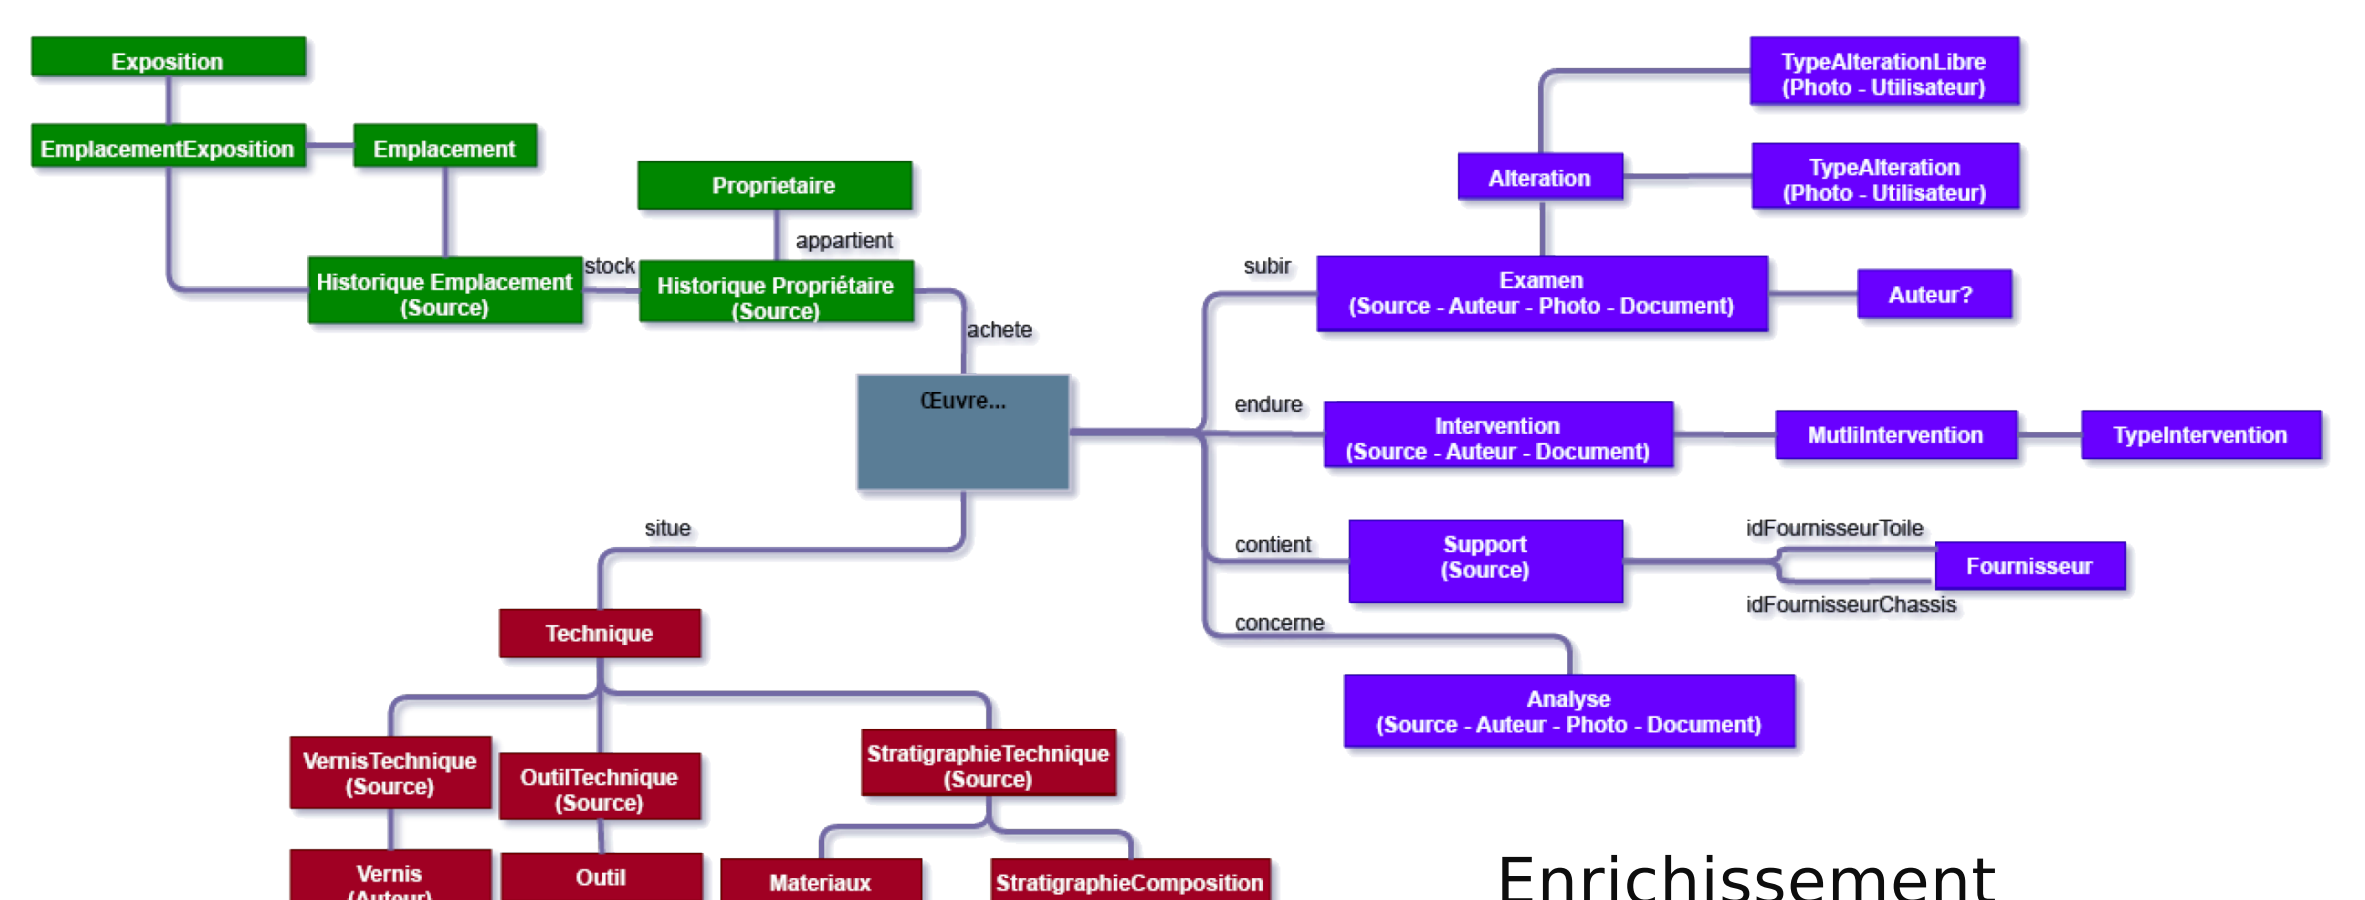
Exposition

EmplacementExposition

Emplacement

Proprietaire

appartient

stock

Historique Emplacement (Source)

Historique Propriétaire (Source)

achete

Œuvre...

situe

Technique

VernisTechnique (Source)

OutilTechnique (Source)

StratigraphieTechnique (Source)

Vernis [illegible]

Outil

Materiaux

StratigraphieComposition

TypeAlterationLibre (Photo - Utilisateur)

Alteration

TypeAlteration (Photo - Utilisateur)

subir

Examen (Source - Auteur - Photo - Document)

Auteur?

endure

Intervention (Source - Auteur - Document)

MutliIntervention

TypeIntervention

contient

Support (Source)

idFournisseurToile

Fournisseur

idFournisseurChassis

concerne

Analyse (Source - Auteur - Photo - Document)

Enrichissement